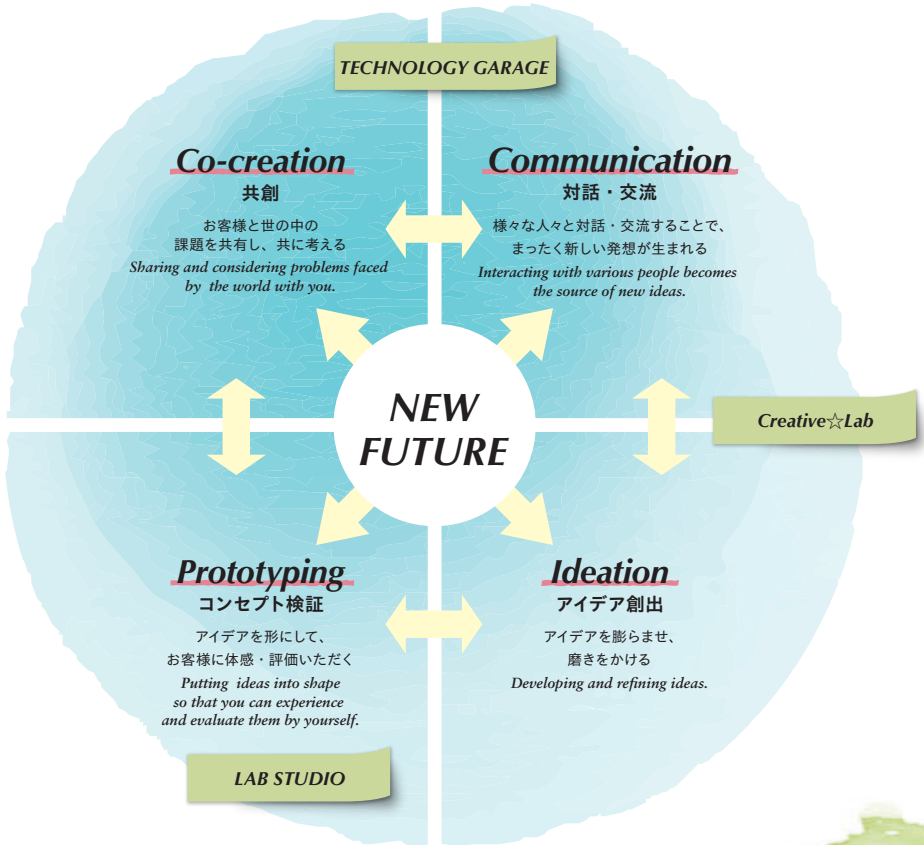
TECHNOLOGY GARAGE

Co-creation
共創
お客様と世の中の課題を共有し、共に考える
Sharing and considering problems faced by the world with you.

Communication
対話・交流
様々な人々と対話・交流することで、まったく新しい発想が生まれる
Interacting with various people becomes the source of new ideas.

NEW FUTURE

Creative☆Lab

Prototyping
コンセプト検証
アイデアを形にして、お客様に体感・評価いただく
Putting ideas into shape so that you can experience and evaluate them by yourself.

Ideation
アイデア創出
アイデアを膨らませ、磨きをかける
Developing and refining ideas.

LAB STUDIO